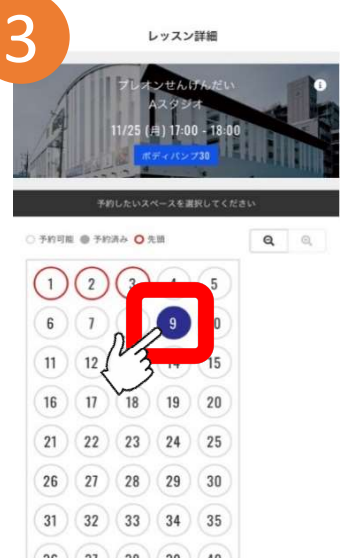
3

レッスン詳細

プレオンせんげんだい
Aスタジオ
11/25 (月) 17:00 - 18:00
ボディパンプ30

予約したいスペースを選択してください

○ 予約可能 ● 予約済み ○ 先頭

| 1 | 2 | 3 | 4 | 5 |
|---|---|---|---|---|
| 6 | 7 | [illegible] | 9 | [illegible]0 |
| 11 | 12 | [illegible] | 14 | 15 |
| 16 | 17 | 18 | 19 | 20 |
| 21 | 22 | 23 | 24 | 25 |
| 26 | 27 | 28 | 29 | 30 |
| 31 | 32 | 33 | 34 | 35 |
| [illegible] | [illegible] | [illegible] | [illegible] | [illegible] |